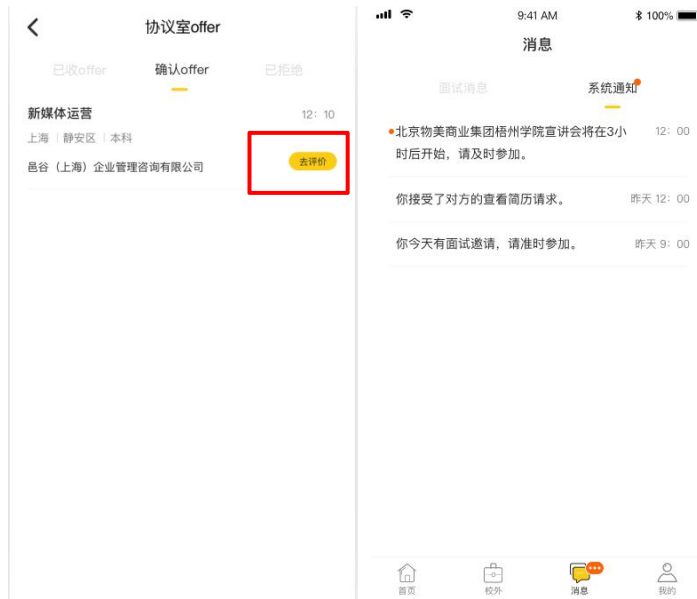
协议室offer

已收offer　确认offer　已拒绝

新媒体运营　12: 10

上海 | 静安区 | 本科

邑谷（上海）企业管理咨询有限公司　去评价

9:41 AM　100%

消息

面试消息　系统通知

北京物美商业集团梧州学院宣讲会将在3小时后开始，请及时参加。　12: 00

你接受了对方的查看简历请求。　昨天 12: 00

你今天有面试邀请，请准时参加。　昨天 9: 00

首页　校外　消息　我的